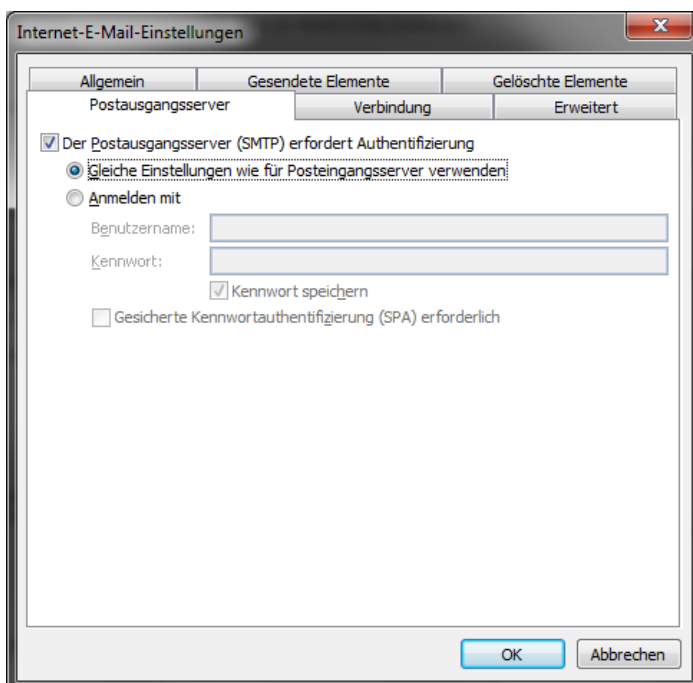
Internet-E-Mail-Einstellungen

Allgemein
Gesendete Elemente
Gelöschte Elemente
Postausgangsserver
Verbindung
Erweitert

Der Postausgangsserver (SMTP) erfordert Authentifizierung
Gleiche Einstellungen wie für Posteingangsserver verwenden
Anmelden mit
Benutzername:
Kennwort:
Kennwort speichern
Gesicherte Kennwortauthentifizierung (SPA) erforderlich

OK
Abbrechen